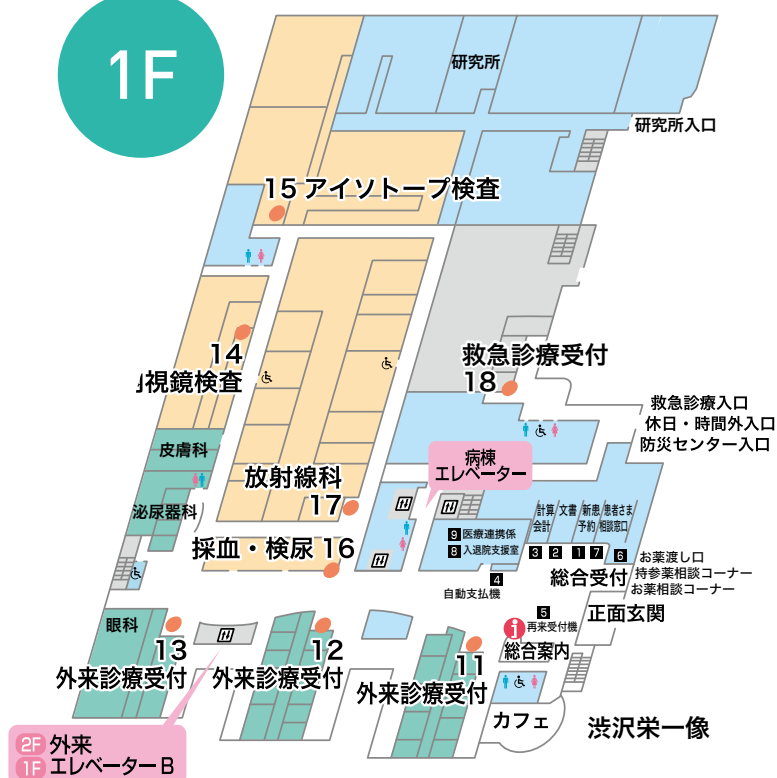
1F

研究所

研究所入口

15 アイソトープ検査

14
視鏡検査

救急診療受付
18

救急診療入口
休日・時間外入口
防災センター入口

皮膚科

病棟
エレベーター

放射線科
17

泌尿器科

計算 会計
文書
新患 予約
患者さま 相談窓口

9 医療連携係
8 入退院支援室

3 2 1 7 6

お薬渡し口
持参薬相談コーナー
お薬相談コーナー

採血・検尿 16

4
自動支払機

総合受付

5
再来受付機

正面玄関

眼科

13
外来診療受付

12
外来診療受付

i
総合案内

11
外来診療受付

カフェ

渋沢栄一像

2F 外来
1F エレベーターB